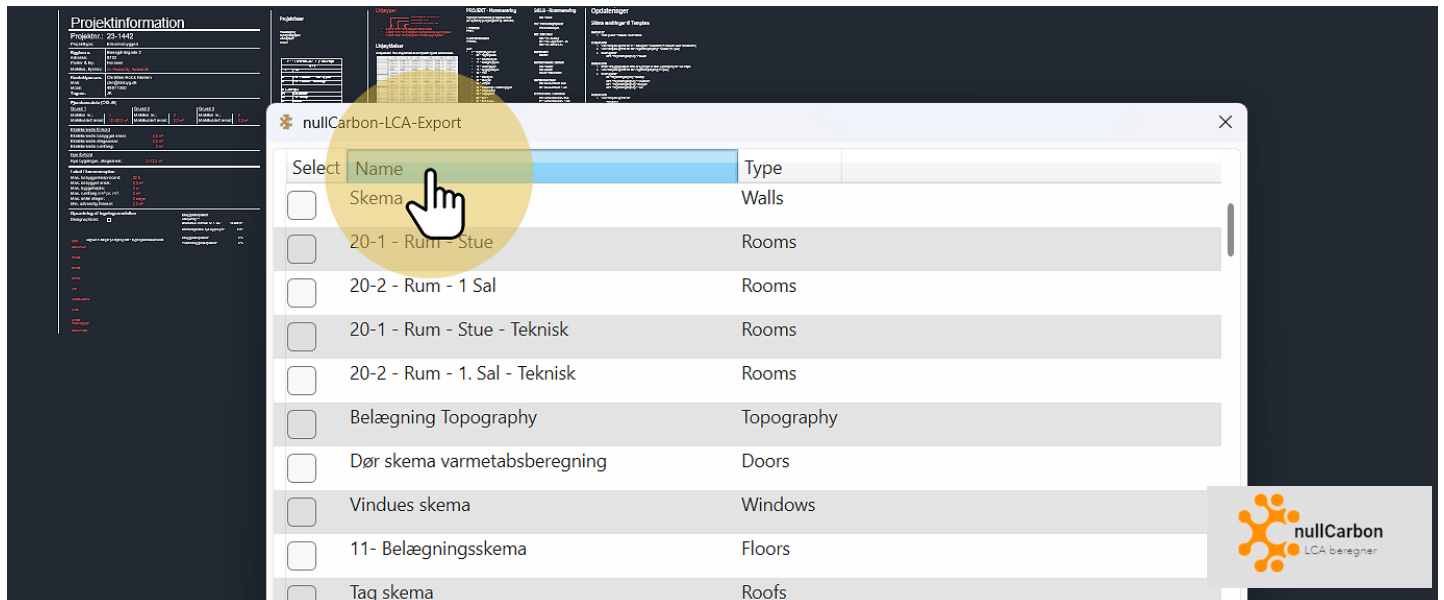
Projektinformation

Projektnr.: 23-1442

Opdateringer

nullCarbon-LCA-Export

| Select | Name | Type |
|---|---|---|
| | Skema | Walls |
| | 20-1 - Rum - Stue | Rooms |
| | 20-2 - Rum - 1 Sal | Rooms |
| | 20-1 - Rum - Stue - Teknisk | Rooms |
| | 20-2 - Rum - 1. Sal - Teknisk | Rooms |
| | Belægning Topography | Topography |
| | Dør skema varmetabsberegning | Doors |
| | Vindues skema | Windows |
| | 11- Belægningsskema | Floors |
| | Tag skema | Roofs |

nullCarbon
LCA beregner